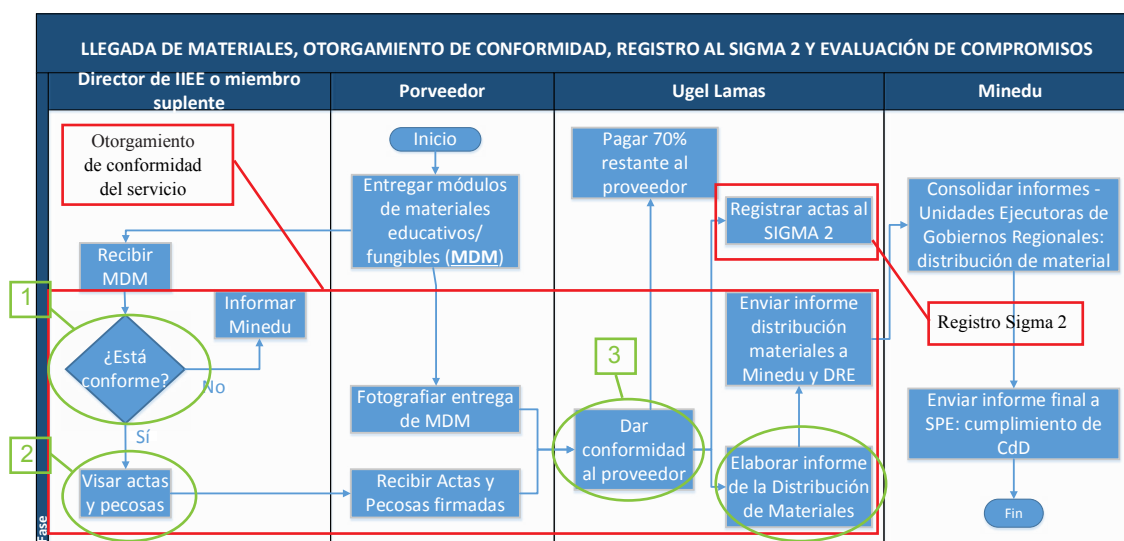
LLEGADA DE MATERIALES, OTORGAMIENTO DE CONFORMIDAD, REGISTRO AL SIGMA 2 Y EVALUACIÓN DE COMPROMISOS

| Director de IIEE o miembro suplente | Porveedor | Ugel Lamas | Minedu |
|---|---|---|---|

Otorgamiento de conformidad del servicio

Inicio

Entregar módulos de materiales educativos/ fungibles (MDM)

Pagar 70% restante al proveedor

Registrar actas al SIGMA 2

Consolidar informes - Unidades Ejecutoras de Gobiernos Regionales: distribución de material

Recibir MDM

1

Informar Minedu

¿Está conforme?

No

Enviar informe distribución materiales a Minedu y DRE

Registro Sigma 2

3

Fotografiar entrega de MDM

Enviar informe final a SPE: cumplimiento de CdD

Sí

2

Dar conformidad al proveedor

Visar actas y pecosas

Recibir Actas y Pecosas firmadas

Elaborar informe de la Distribución de Materiales

Fin

Fase